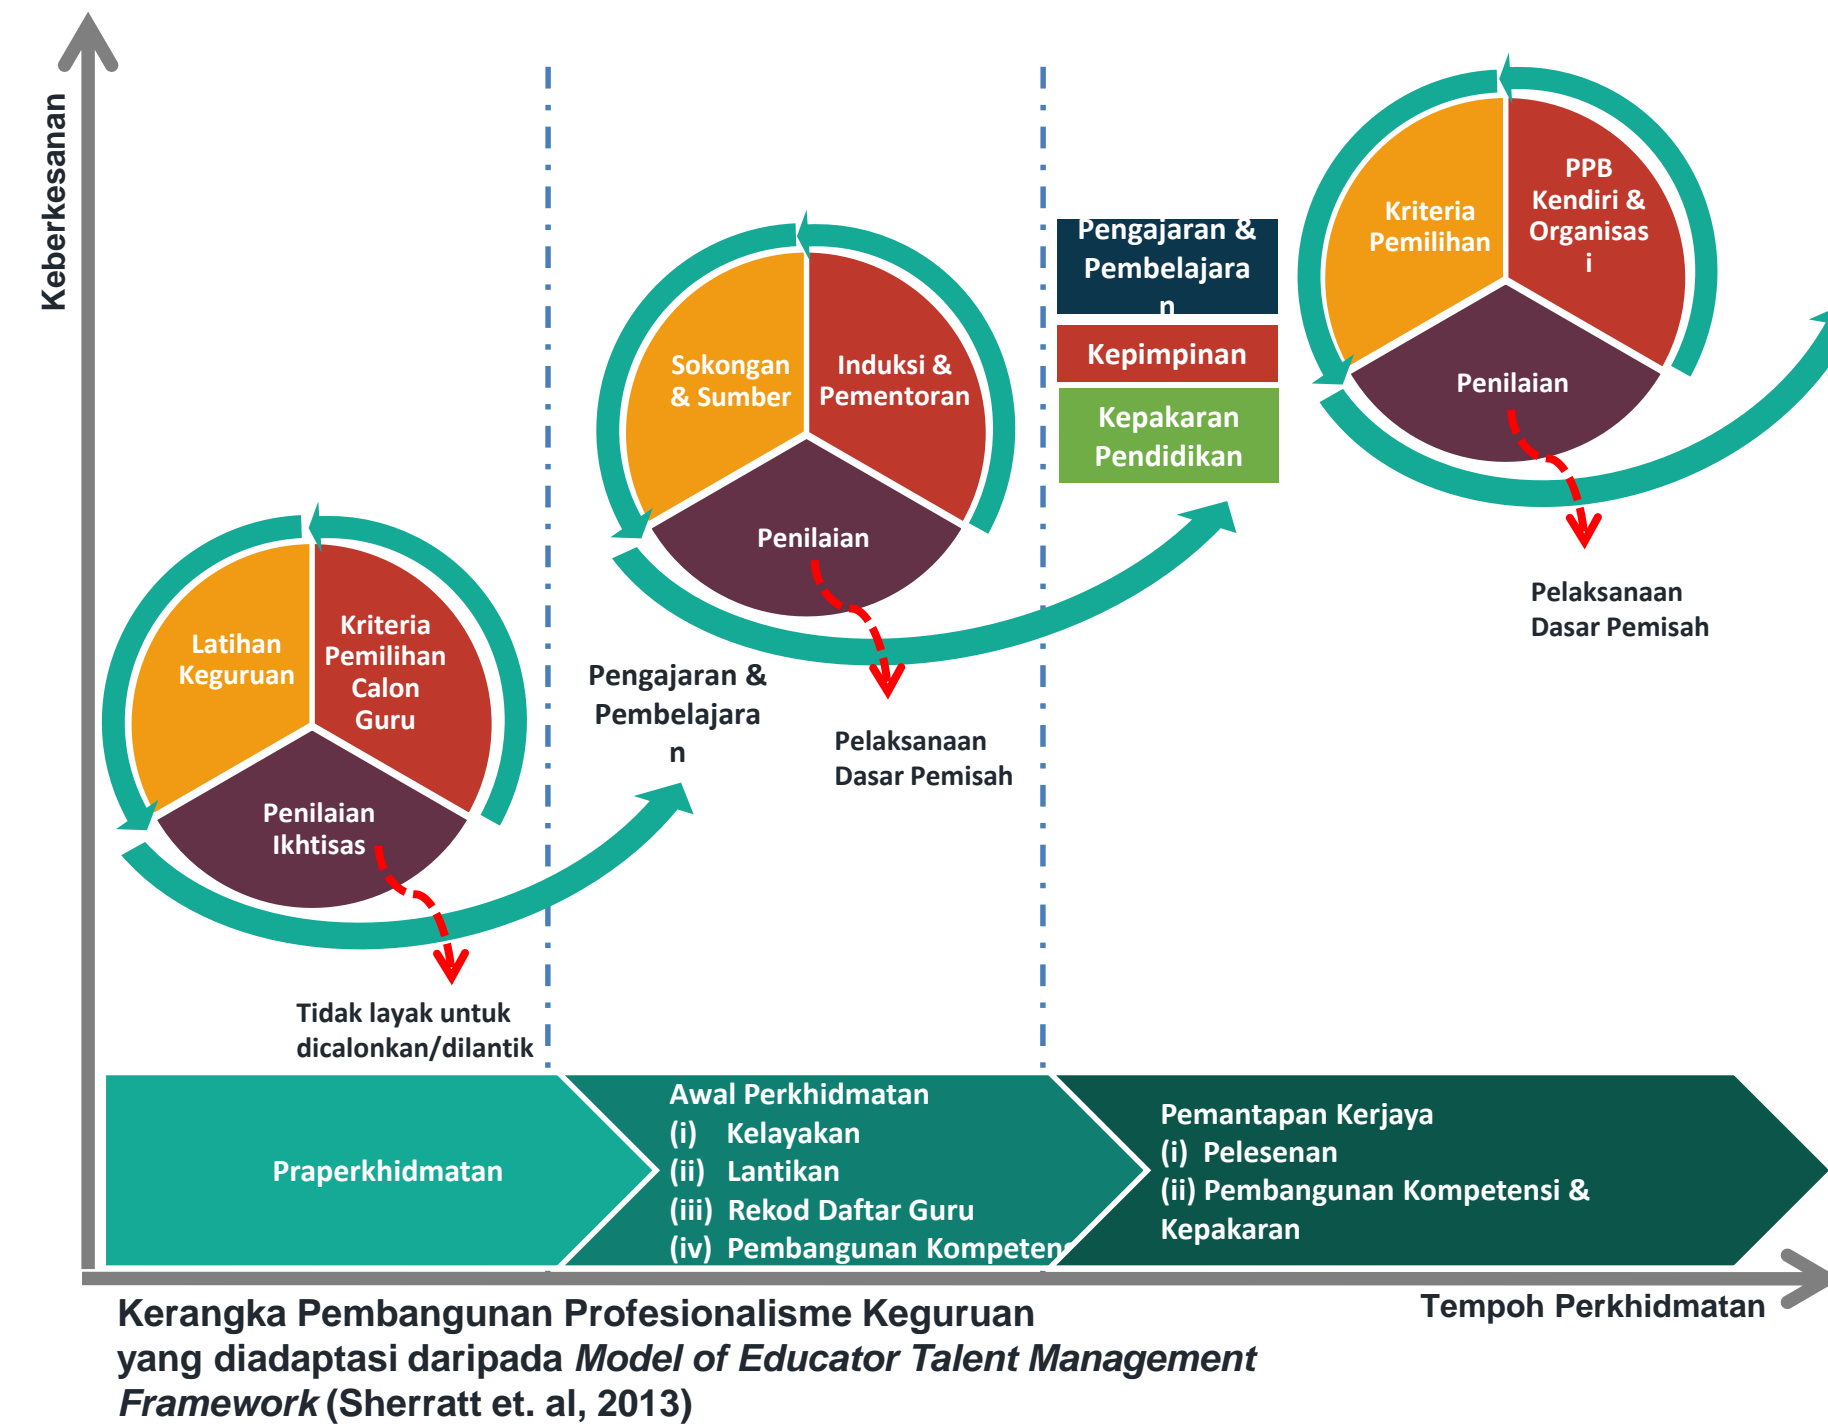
Keberkesanan

Latihan Keguruan

Kriteria Pemilihan Calon Guru

Penilaian Ikhtisas

Tidak layak untuk dicalonkan/dilantik

Sokongan & Sumber

Induksi & Pementoran

Penilaian

Pengajaran & Pembelajaran

Pelaksanaan Dasar Pemisah

Pengajaran & Pembelajaran

Kepimpinan

Kepakaran Pendidikan

Kriteria Pemilihan

PPB Kendiri & Organisasi

Penilaian

Pelaksanaan Dasar Pemisah

Praperkhidmatan

Awal Perkhidmatan
(i) Kelayakan
(ii) Lantikan
(iii) Rekod Daftar Guru
(iv) Pembangunan Kompeten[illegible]

Pemantapan Kerjaya
(i) Pelesenan
(ii) Pembangunan Kompetensi & Kepakaran

Tempoh Perkhidmatan

Kerangka Pembangunan Profesionalisme Keguruan yang diadaptasi daripada *Model of Educator Talent Management Framework* (Sherratt et. al, 2013)